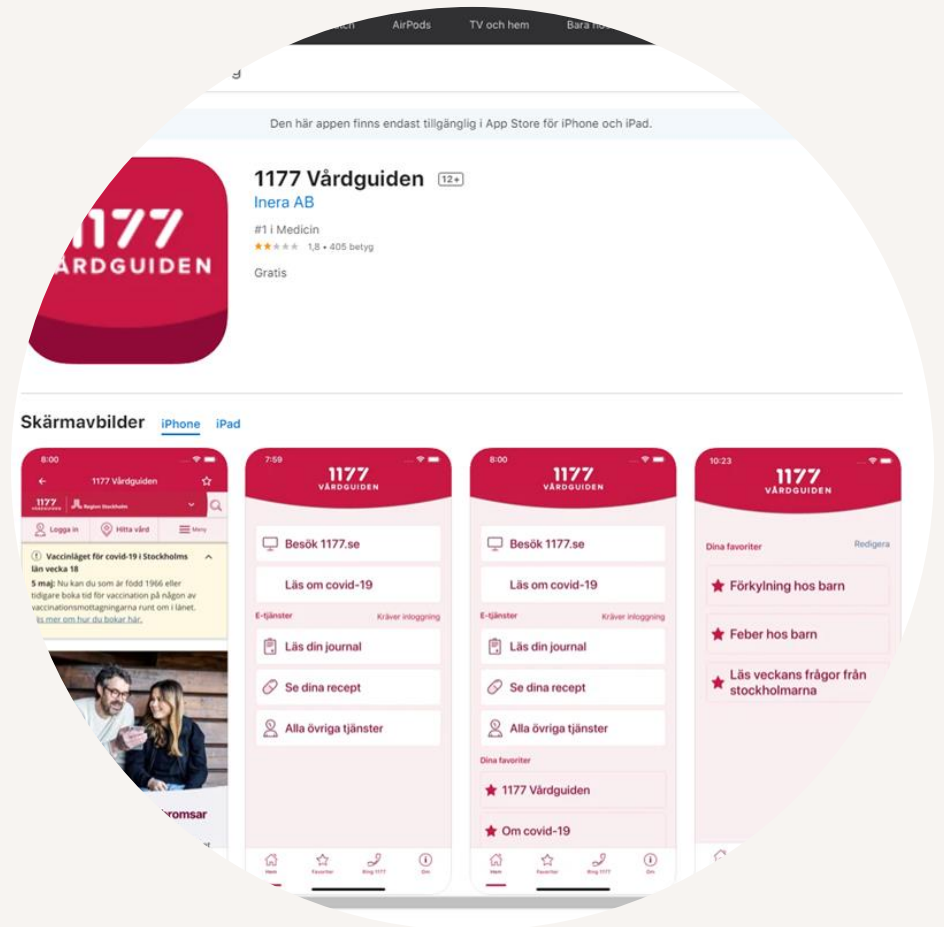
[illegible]ch AirPods TV och hem Bara h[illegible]

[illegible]g

Den här appen finns endast tillgänglig i App Store för iPhone och iPad.

1177 VÅRDGUIDEN

1177 Vårdguiden 12+

Inera AB

#1 i Medicin

1,8 • 405 betyg

Gratis

Skärmavbilder iPhone iPad

8:00

1177 Vårdguiden

1177 VÅRDGUIDEN Region Stockholm

Logga in Hitta vård Meny

Vaccinläget för covid-19 i Stockholms län vecka 18

5 maj: Nu kan du som är född 1966 eller tidigare boka tid för vaccination på någon av vaccinationsmottagningarna runt om i länet.

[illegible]s mer om hur du bokar här.

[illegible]romsar

7:59

1177 VÅRDGUIDEN

Besök 1177.se

Läs om covid-19

E-tjänster Kräver inloggning

Läs din journal

Se dina recept

Alla övriga tjänster

Hem Favoriter Ring 1177 Om

8:00

1177 VÅRDGUIDEN

Besök 1177.se

Läs om covid-19

E-tjänster Kräver inloggning

Läs din journal

Se dina recept

Alla övriga tjänster

Dina favoriter

1177 Vårdguiden

Om covid-19

Hem Favoriter Ring 1177 Om

10:23

1177 VÅRDGUIDEN

Dina favoriter Redigera

Förkylning hos barn

Feber hos barn

Läs veckans frågor från stockholmarna